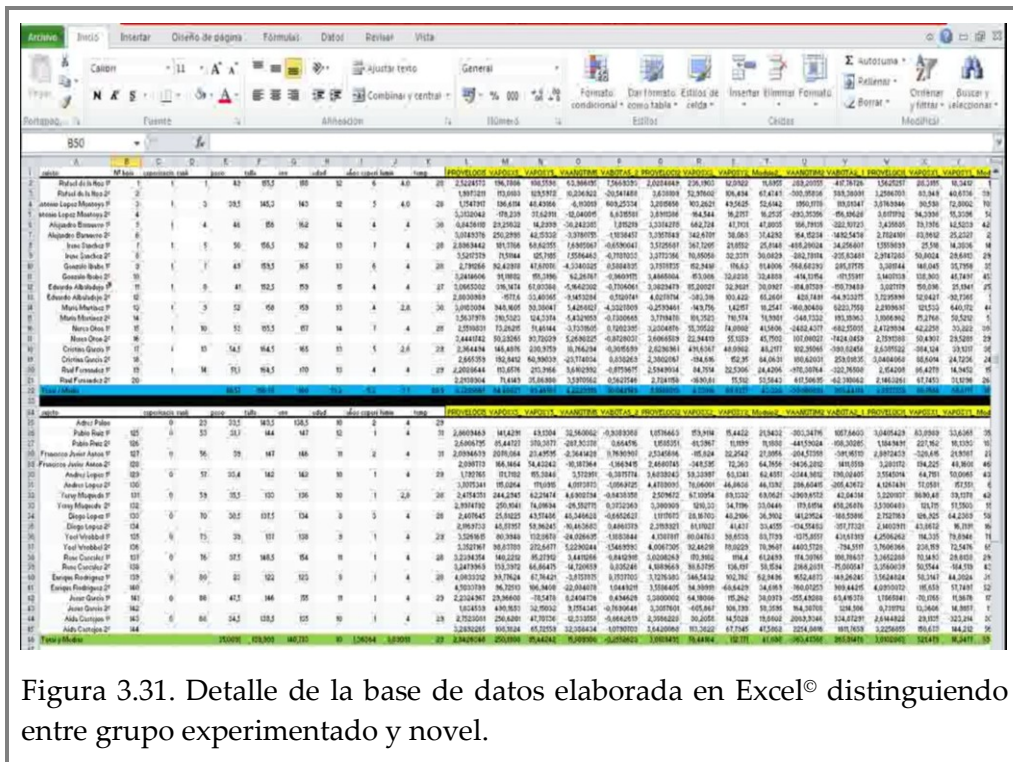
Archivo Inicio Insertar Diseño de página Fórmulas Datos Revisar Vista

Calibri 11 Ajustar texto General Combinar y centrar Formato condicional Dar formato como tabla Estilos de celda Insertar Eliminar Formato Autosuma Rellenar Borrar Ordenar y filtrar Buscar y seleccionar

Portapap. Fuente Alineación Número Estilos Celdas Modificar

B50

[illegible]

Figura 3.31. Detalle de la base de datos elaborada en Excel© distinguiendo entre grupo experimentado y novel.